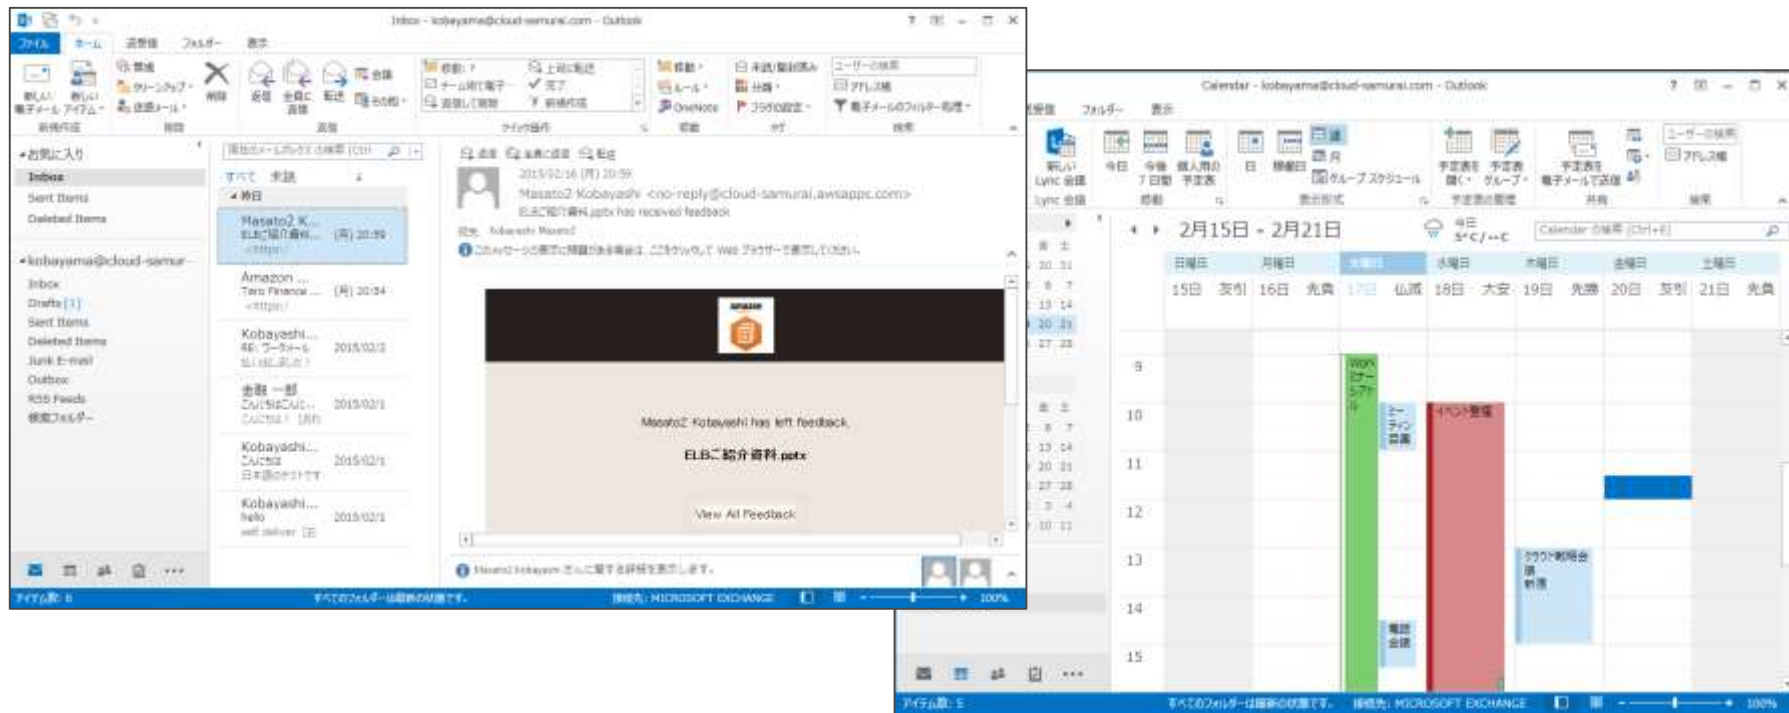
Inbox - kobayama@cloud-samurai.com - Outlook

ファイル ホーム 送受信 フォルダー 表示

新しい電子メール 新しいアイテム 新規作成 無視 クリーンアップ 迷惑メール 削除 削除 返信 全員に返信 転送 会議 その他 返信 移動: ? チーム宛て電子... 返信して削除 上司に転送 完了 新規作成 クイック操作 移動 ルール OneNote 移動 未読/開封済み 分類 フラグの設定 タグ ユーザーの検索 アドレス帳 電子メールのフィルター処理 検索

お気に入り
Inbox
Sent Items
Deleted Items

kobayama@cloud-samur...
Inbox
Drafts [1]
Sent Items
Deleted Items
Junk E-mail
Outbox
RSS Feeds
検索フォルダー

現在のメールボックスの検索 (Ctrl+E)
すべて 未読
昨日
Masato2 K... ELBご紹介資料... (月) 20:59 <https:
Amazon ... Taro Finance ... (月) 20:54 <https:
Kobayashi... RE: ワークメール 2015/02/2
金融 一郎 こんにちはこんに... 2015/02/1
Kobayashi... こんにちは 日本語のテストです 2015/02/1
Kobayashi... hello 2015/02/1 well deliver

返信 全員に返信 転送
2015/02/16 (月) 20:59
Masato2 Kobayashi <no-reply@cloud-samurai.awsappc.com>
ELBご紹介資料.pptx has received feedback
宛先 Kobayashi Masato2
このメッセージの表示に問題がある場合は、ここをクリックして Web ブラウザーで表示してください。

amazon
Masato2 Kobayashi has left feedback.
ELBご紹介資料.pptx
View All Feedback

Masato2 Kobayashi さんに関する詳細を表示します。

アイテム数: 6 すべてのフォルダーは最新の状態です。 接続先: MICROSOFT EXCHANGE 100%

Calendar - kobayama@cloud-samurai.com - Outlook

送受信 フォルダー 表示

新しい Lync 会議 Lync 会議 今日 今後 7 日間 移動 個人用の予定表 日 稼働日 週 月 グループ スケジュール 表示形式 予定表を開く 予定表グループ 予定表の管理 予定表を電子メールで送信 共有 ユーザーの検索 アドレス帳 検索

2月15日 - 2月21日 今日 5°C/-- °C Calendar の検索 (Ctrl+E)

日曜日 月曜日 火曜日 水曜日 木曜日 金曜日 土曜日
15日 友引 16日 先負 17日 仏滅 18日 大安 19日 先勝 20日 友引 21日 先負

9 10 11 12 13 14 15

Workピーシフト
ミーティング会議
イベント整備
クラウド勉強会 研修
電話会議

アイテム数: 5 すべてのフォルダーは最新の状態です。 接続先: MICROSOFT EXCHANGE 100%